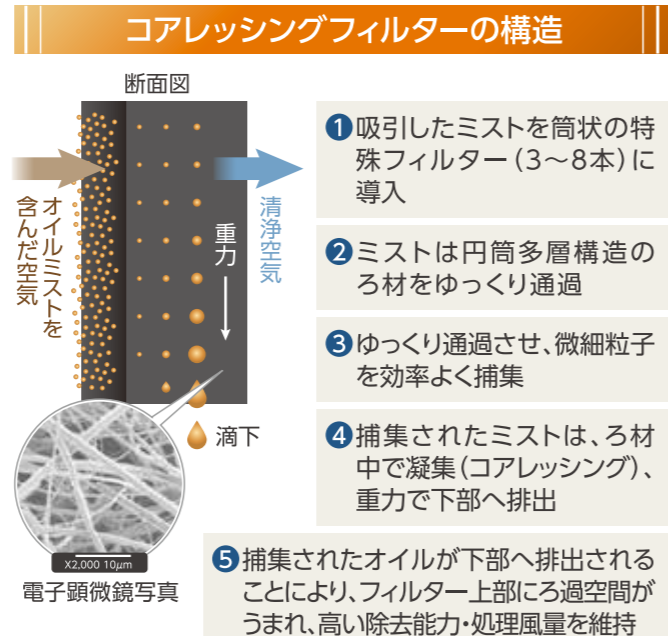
コアレッシングフィルターの構造

断面図

オイルミストを含んだ空気

清浄空気

重力

滴下

X2,000 10μm

電子顕微鏡写真

❶吸引したミストを筒状の特殊フィルター（3～8本）に導入

❷ミストは円筒多層構造のろ材をゆっくり通過

❸ゆっくり通過させ、微細粒子を効率よく捕集

❹捕集されたミストは、ろ材中で凝集（コアレッシング）、重力で下部へ排出

❺捕集されたオイルが下部へ排出されることにより、フィルター上部にろ過空間がうまれ、高い除去能力・処理風量を維持